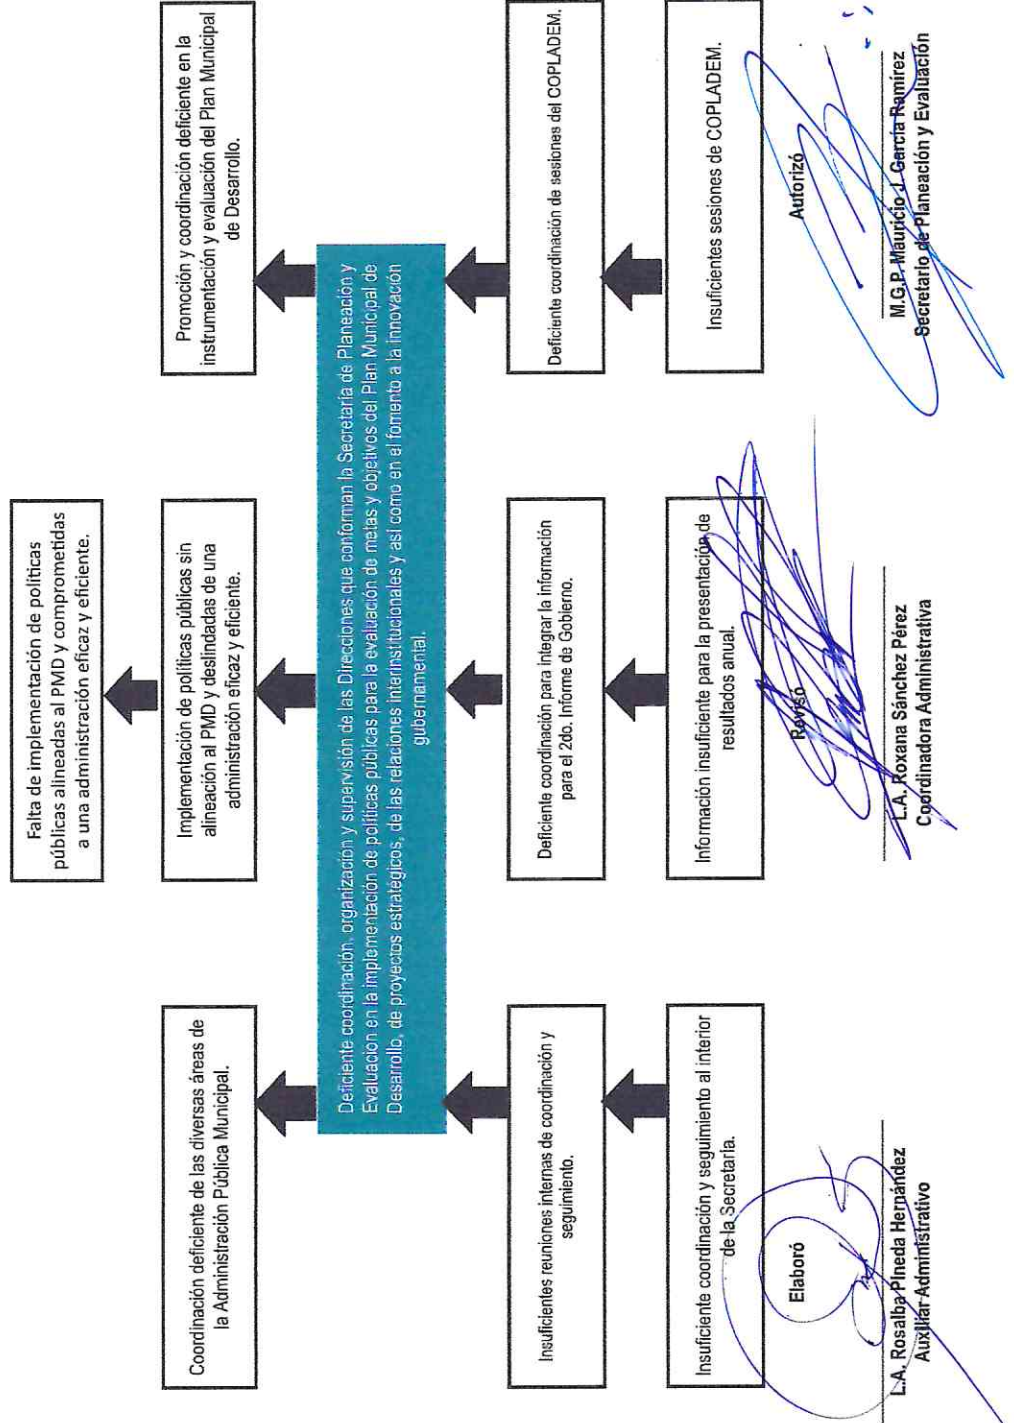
Falta de implementación de políticas públicas alineadas al PMD y comprometidas a una administración eficaz y eficiente.

Coordinación deficiente de las diversas áreas de la Administración Pública Municipal.

Implementación de políticas públicas sin alineación al PMD y deslindadas de una administración eficaz y eficiente.

Promoción y coordinación deficiente en la instrumentación y evaluación del Plan Municipal de Desarrollo.

Deficiente coordinación, organización y supervisión de las Direcciones que conforman la Secretaría de Planeación y Evaluación en la implementación de políticas públicas para la evaluación de metas y objetivos del Plan Municipal de Desarrollo, de proyectos estratégicos, de las relaciones interinstitucionales y así como en el fomento a la innovación gubernamental.

Insuficientes reuniones internas de coordinación y seguimiento.

Deficiente coordinación para integrar la información para el 2do. Informe de Gobierno.

Deficiente coordinación de sesiones del COPLADEM.

Insuficiente coordinación y seguimiento al interior de la Secretaría.

Información insuficiente para la presentación de resultados anual.

Insuficientes sesiones de COPLADEM.

Elaboró

L.A. Rosalba Pineda Hernández
Auxiliar Administrativo

Revisó

L.A. Roxana Sánchez Pérez
Coordinadora Administrativa

Autorizó

M.G.P. Mauricio J. García Ramírez
Secretario de Planeación y Evaluación